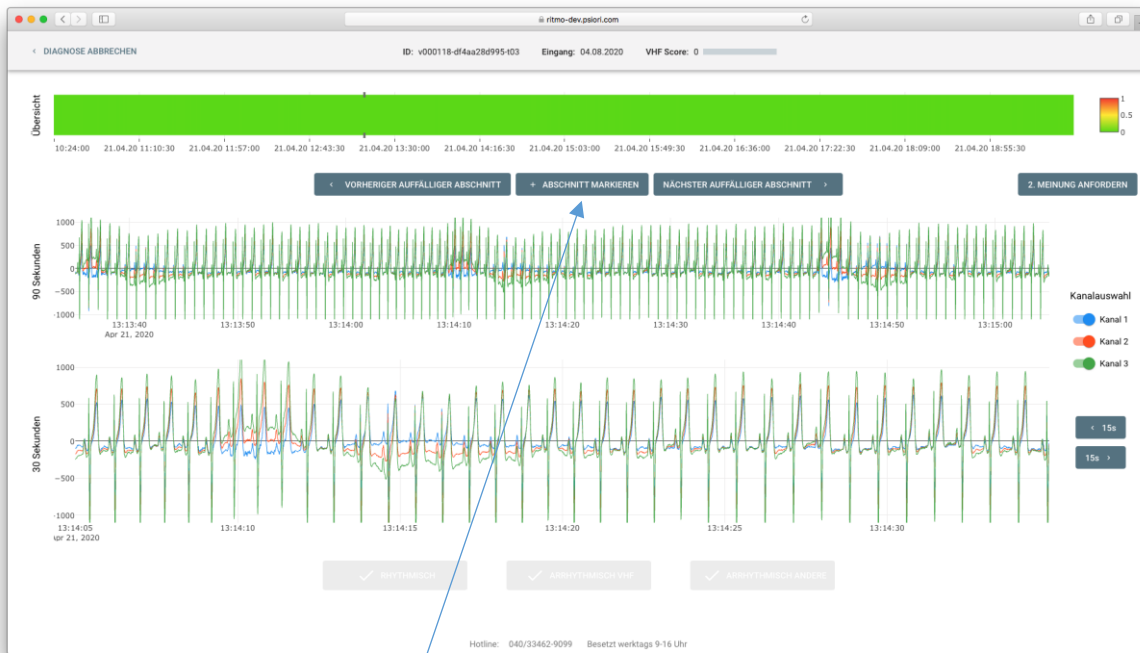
ritmo-dev.psiori.com

‹ DIAGNOSE ABBRECHEN

ID: v000118-df4aa28d995-t03 Eingang: 04.08.2020 VHF Score: 0

Übersicht

1
0.5
0

10:24:00 21.04.20 11:10:30 21.04.20 11:57:00 21.04.20 12:43:30 21.04.20 13:30:00 21.04.20 14:16:30 21.04.20 15:03:00 21.04.20 15:49:30 21.04.20 16:36:00 21.04.20 17:22:30 21.04.20 18:09:00 21.04.20 18:55:30

‹ VORHERIGER AUFFÄLLIGER ABSCHNITT

+ ABSCHNITT MARKIEREN

NÄCHSTER AUFFÄLLIGER ABSCHNITT ›

2. MEINUNG ANFORDERN

90 Sekunden

1000
500
0
−500
−1000

13:13:40
Apr 21, 2020
13:13:50 13:14:00 13:14:10 13:14:20 13:14:30 13:14:40 13:14:50 13:15:00

Kanalauswahl

Kanal 1

Kanal 2

Kanal 3

30 Sekunden

1000
500
0
−500
−1000

13:14:05
Apr 21, 2020
13:14:10 13:14:15 13:14:20 13:14:25 13:14:30

‹ 15s

15s ›

RHYTHMISCH

ARRHYTHMISCH VHF

ARRHYTHMISCH ANDERE

Hotline: 040/33462-9099 Besetzt werktags 9-16 Uhr